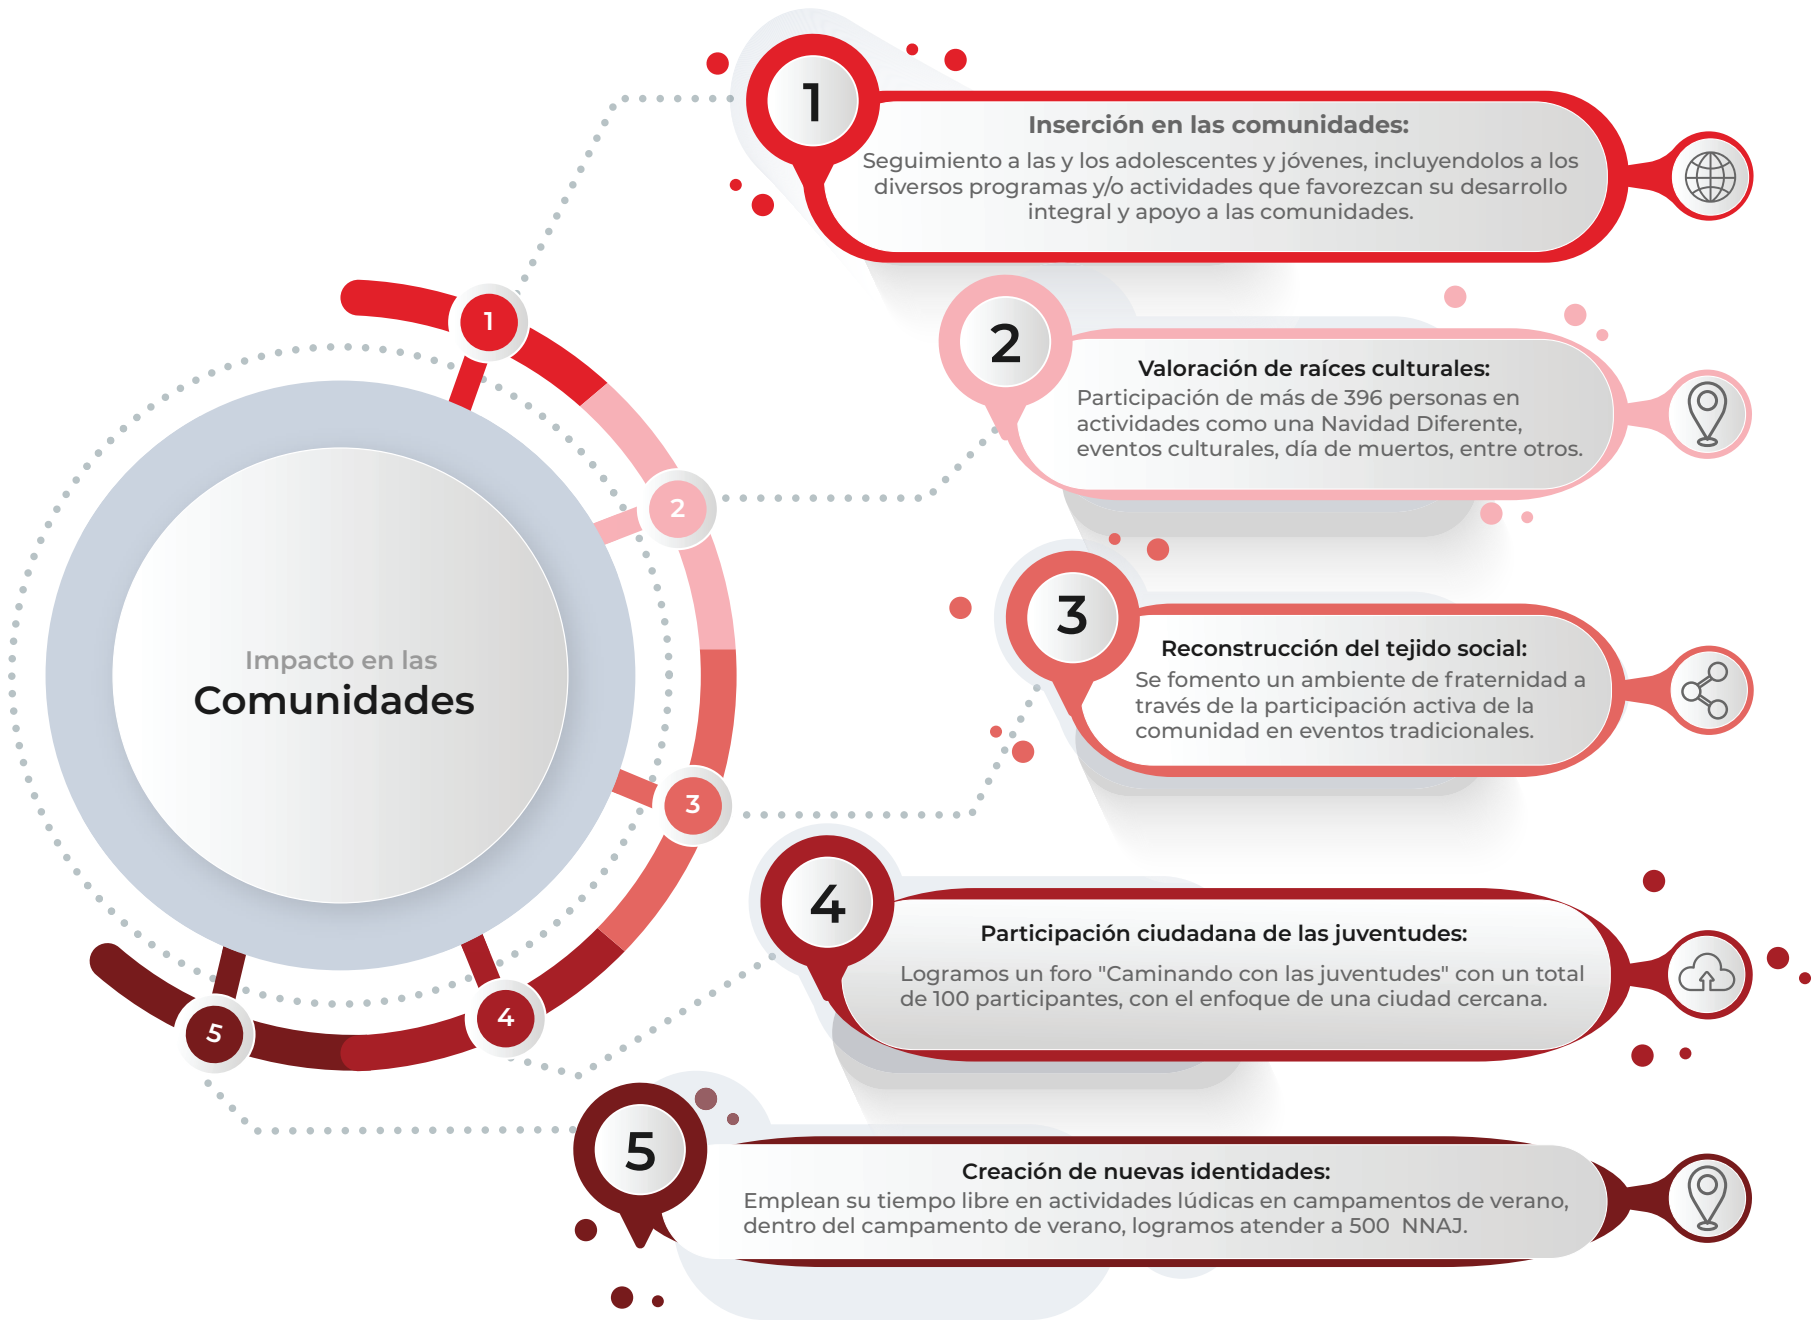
Impacto en las
Comunidades

1
2
3
4
5

1
Inserción en las comunidades:
Seguimiento a las y los adolescentes y jóvenes, incluyendolos a los diversos programas y/o actividades que favorezcan su desarrollo integral y apoyo a las comunidades.

2
Valoración de raíces culturales:
Participación de más de 396 personas en actividades como una Navidad Diferente, eventos culturales, día de muertos, entre otros.

3
Reconstrucción del tejido social:
Se fomento un ambiente de fraternidad a través de la participación activa de la comunidad en eventos tradicionales.

4
Participación ciudadana de las juventudes:
Logramos un foro "Caminando con las juventudes" con un total de 100 participantes, con el enfoque de una ciudad cercana.

5
Creación de nuevas identidades:
Emplean su tiempo libre en actividades lúdicas en campamentos de verano, dentro del campamento de verano, logramos atender a 500 NNAJ.